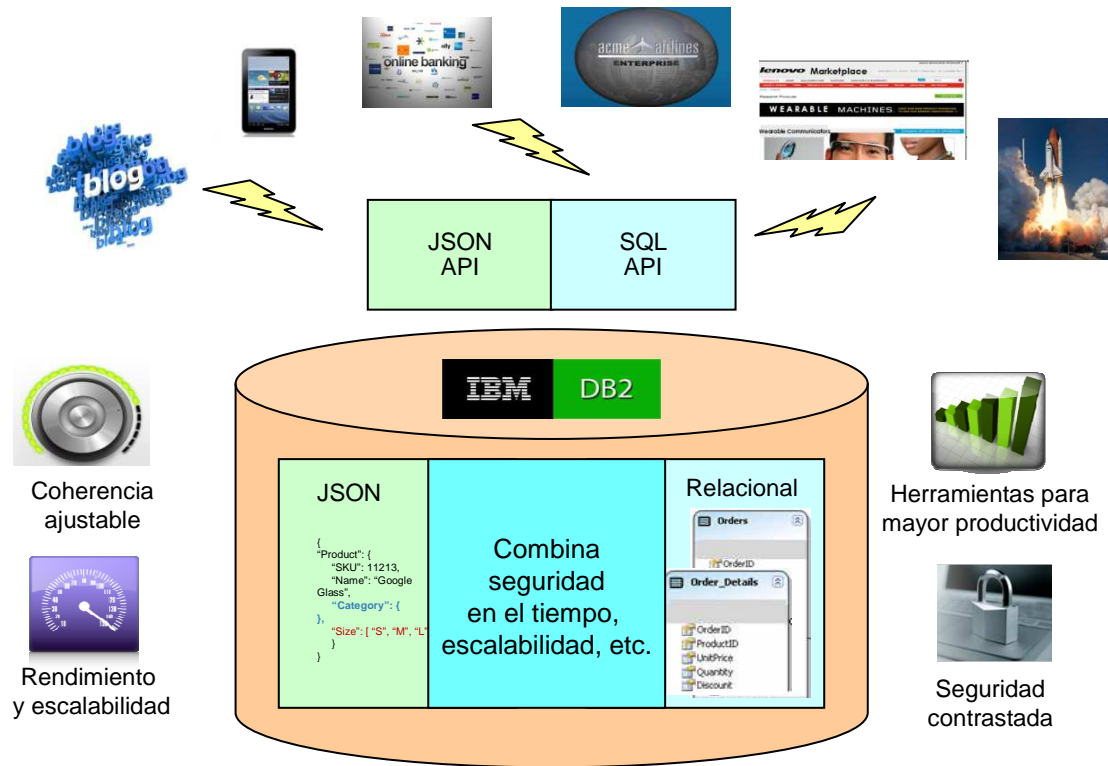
blog

online banking

acme airlines
ENTERPRISE

lenovo Marketplace

WEARABLE MACHINES

Wearable Communicators

| JSON API | SQL API |
|---|---|

IBM DB2

JSON

{
"Product": {
"SKU": 11213,
"Name": "Google Glass",
"Category": {
},
"Size": [ "S", "M", "L"
}
}

Combina seguridad en el tiempo, escalabilidad, etc.

Relacional

Orders

OrderID

Order_Details

OrderID
ProductID
UnitPrice
Quantity
Discount

Coherencia ajustable

Rendimiento y escalabilidad

Herramientas para mayor productividad

Seguridad contrastada